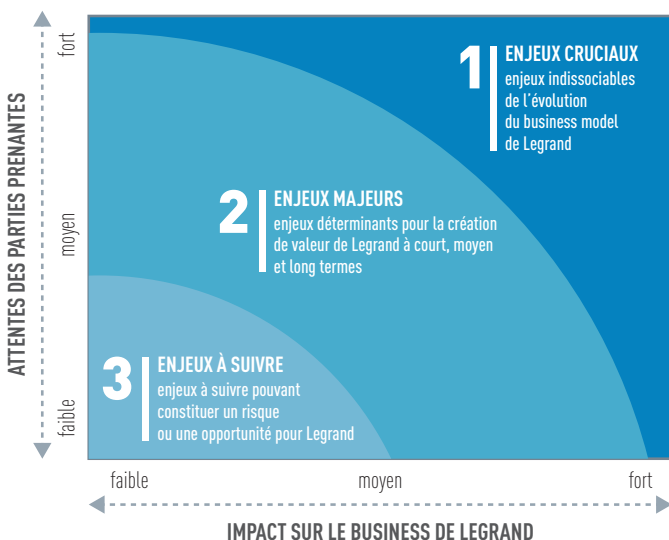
ATTENTES DES PARTIES PRENANTES

fort

moyen

faible

1 ENJEUX CRUCIAUX
enjeux indissociables de l'évolution du business model de Legrand

2 ENJEUX MAJEURS
enjeux déterminants pour la création de valeur de Legrand à court, moyen et long termes

3 ENJEUX À SUIVRE
enjeux à suivre pouvant constituer un risque ou une opportunité pour Legrand

faible

moyen

fort

IMPACT SUR LE BUSINESS DE LEGRAND